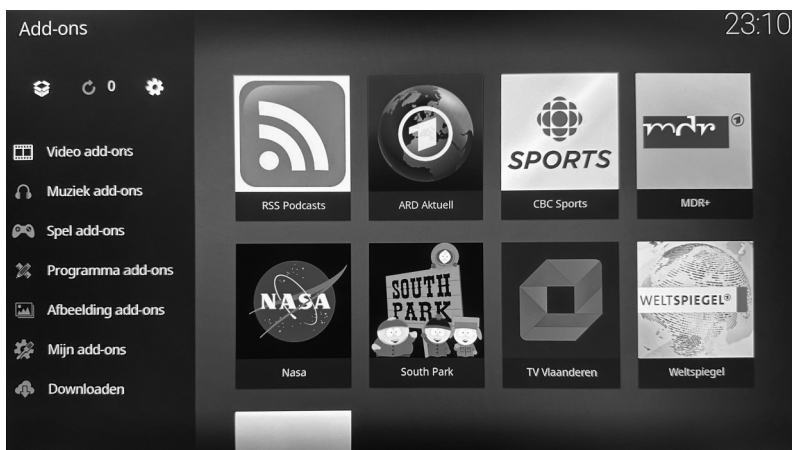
Add-ons

23:10

0

Video add-ons
Muziek add-ons
Spel add-ons
Programma add-ons
Afbeelding add-ons
Mijn add-ons
Downloaden

RSS Podcasts

1
ARD Aktuell

SPORTS
CBC Sports

mdr
MDR+

NASA
Nasa

SOUTH PARK
South Park

TV Vlaanderen

WELTSPIEGEL®
Weltspiegel